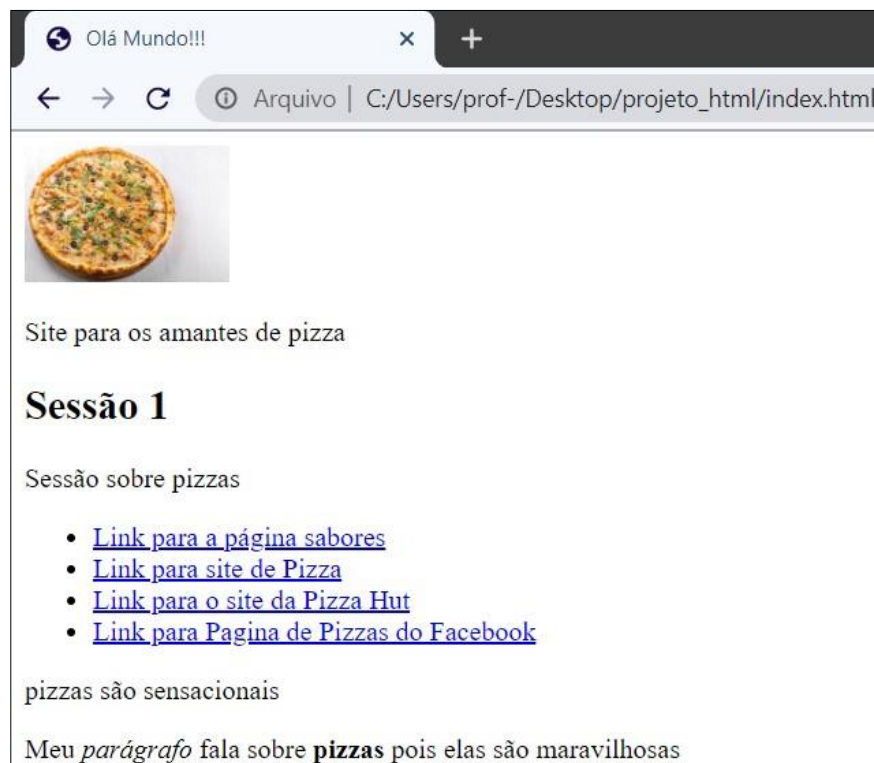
Olá Mundo!!! ×
+

Arquivo | C:/Users/prof-/Desktop/projeto_html/index.html

Site para os amantes de pizza

# Sessão 1

Sessão sobre pizzas

- Link para a página sabores
- Link para site de Pizza
- Link para o site da Pizza Hut
- Link para Pagina de Pizzas do Facebook

pizzas são sensacionais

Meu *parágrafo* fala sobre **pizzas** pois elas são maravilhosas